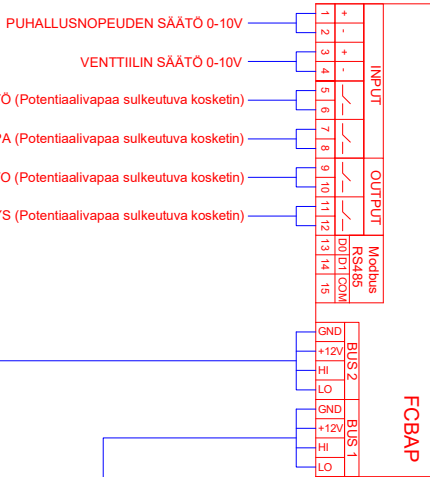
PUHALLUSNOPEUDEN SÄÄTÖ 0-10V
VENTTIILIN SÄÄTÖ 0-10V
Ö (Potentiaalivapaa sulkeutuva kosketin)
PA (Potentiaalivapaa sulkeutuva kosketin)
O (Potentiaalivapaa sulkeutuva kosketin)
S (Potentiaalivapaa sulkeutuva kosketin)

1 +
2 -
3 +
4 -
5
6
7
8
9
10
11
12
13 D0
14 D1
15 COM

INPUT
OUTPUT
Modbus RS485

GND
+12V
HI
LO
BUS 2

GND
+12V
HI
LO
BUS 1

FCBAP